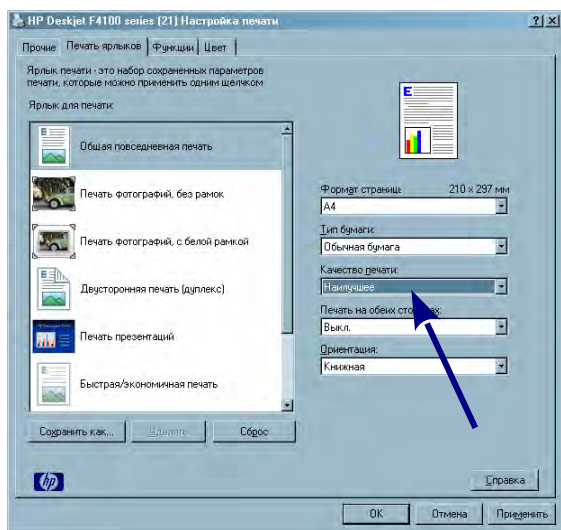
HP Deskjet F4100 series (21) Настройка печати

?| X

Прочие | Печать ярлыков | Функции | Цвет

Ярлык печати - это набор сохраненных параметров печати, которые можно применить одним щелчком

Ярлык для печати:

Общая повседневная печать

Печать фотографий, без рамок

Печать фотографий, с белой рамкой

Двусторонняя печать (дуплекс)

Печать презентаций

Быстрая/экономичная печать

Формат страницы: 210 × 297 мм

A4

Тип бумаги:

Обычная бумага

Качество печати:

Наилучшее

Печать на обеих сто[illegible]

Выкл.

Ориентация:

Книжная

Сохранить как... | Удалить | Сброс

hp

Справка

OK | Отмена | Применить